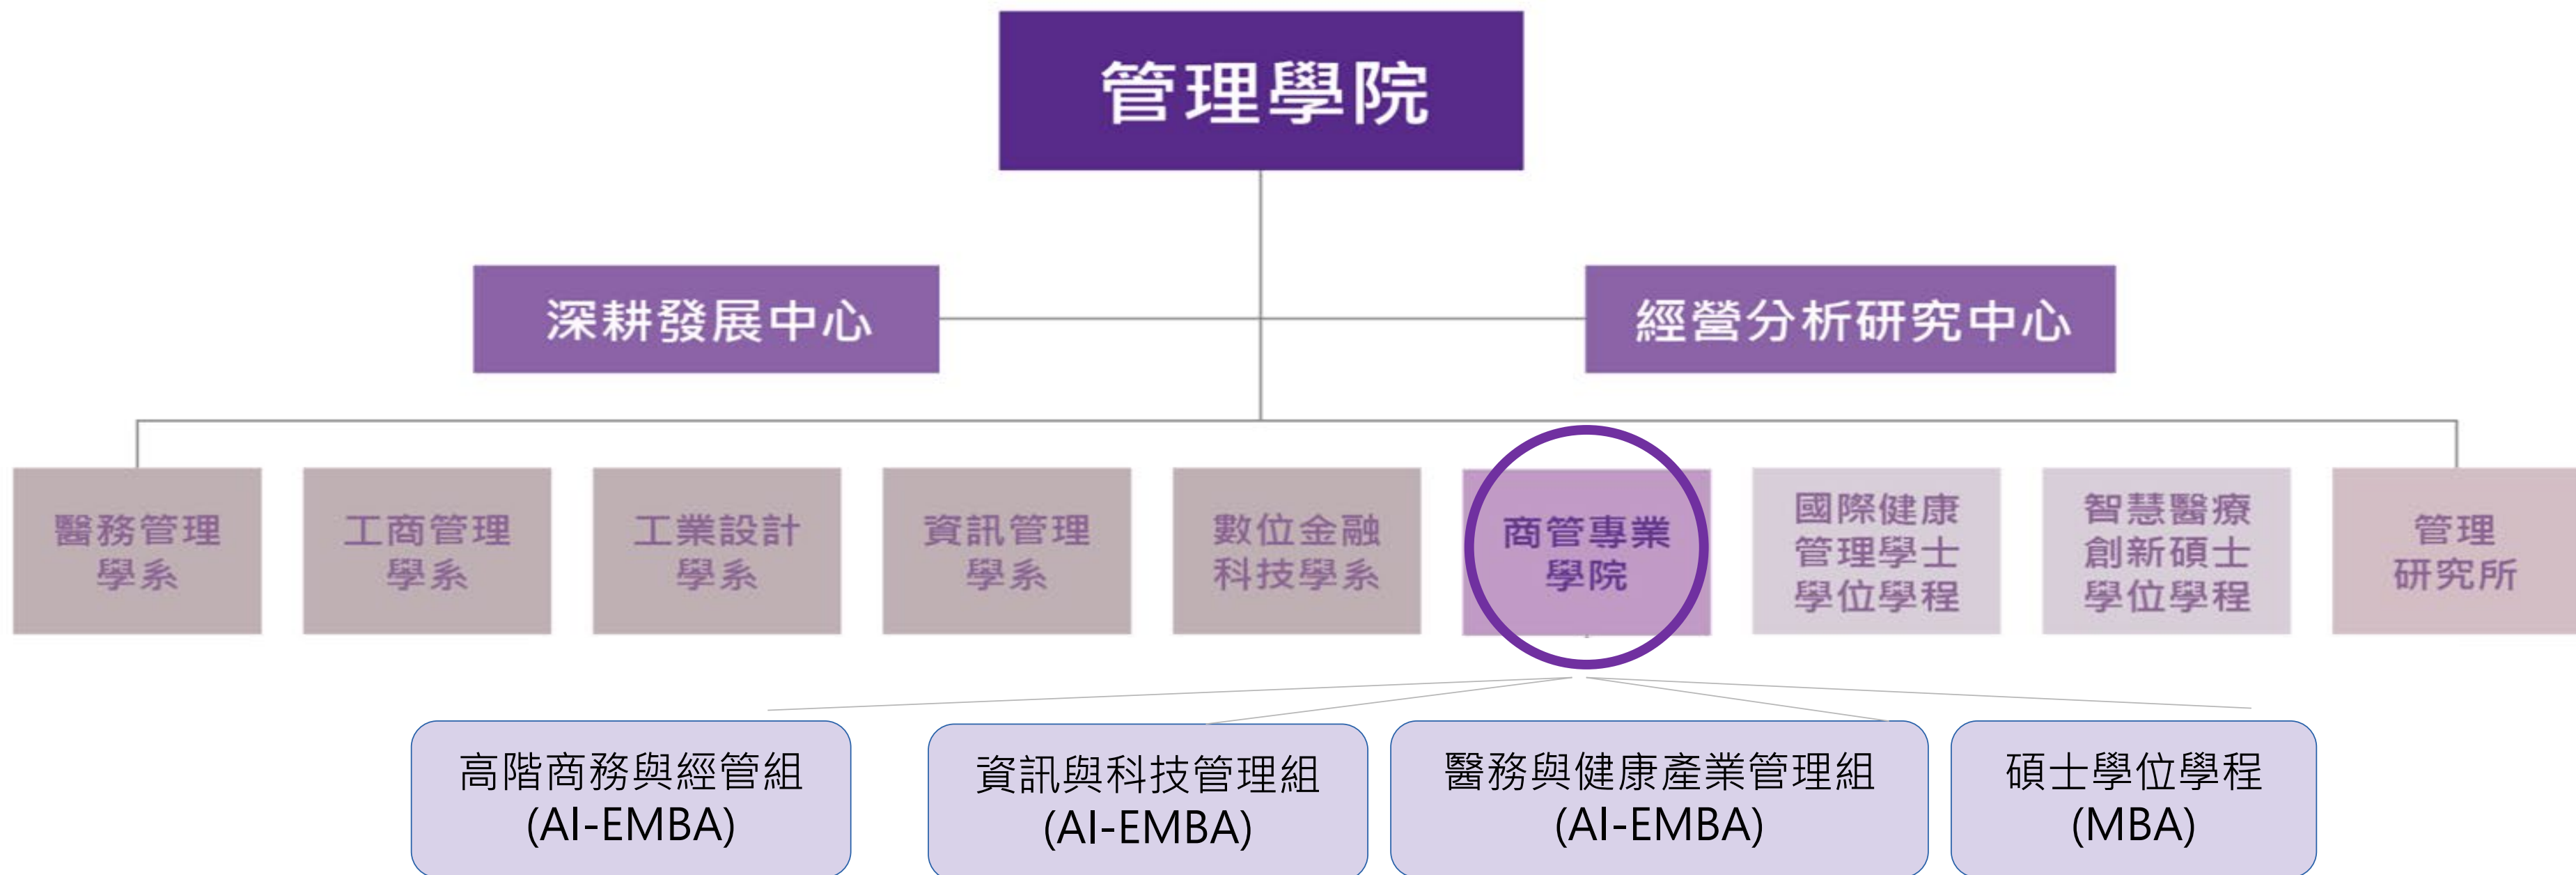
管理學院

深耕發展中心

經營分析研究中心

醫務管理學系

工商管理學系

工業設計學系

資訊管理學系

數位金融科技學系

商管專業學院

國際健康管理學士學位學程

智慧醫療創新碩士學位學程

管理研究所

高階商務與經管組 (AI-EMBA)

資訊與科技管理組 (AI-EMBA)

醫務與健康產業管理組 (AI-EMBA)

碩士學位學程 (MBA)